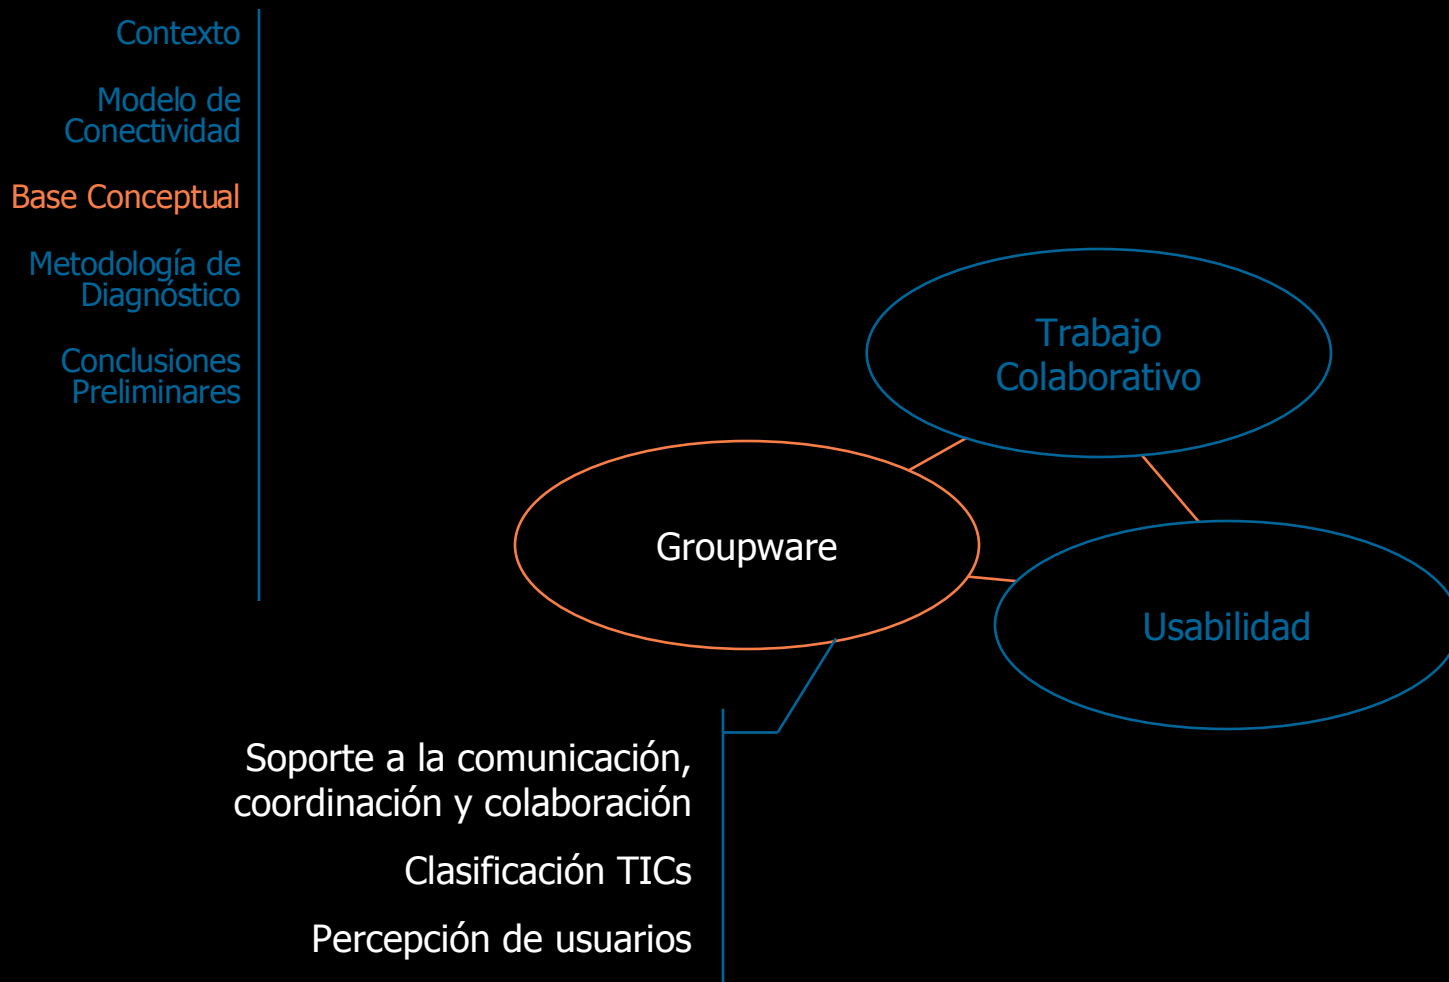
Contexto

Modelo de Conectividad

Base Conceptual

Metodología de Diagnóstico

Conclusiones Preliminares

Trabajo Colaborativo

Groupware

Usabilidad

Soporte a la comunicación, coordinación y colaboración

Clasificación TICs

Percepción de usuarios